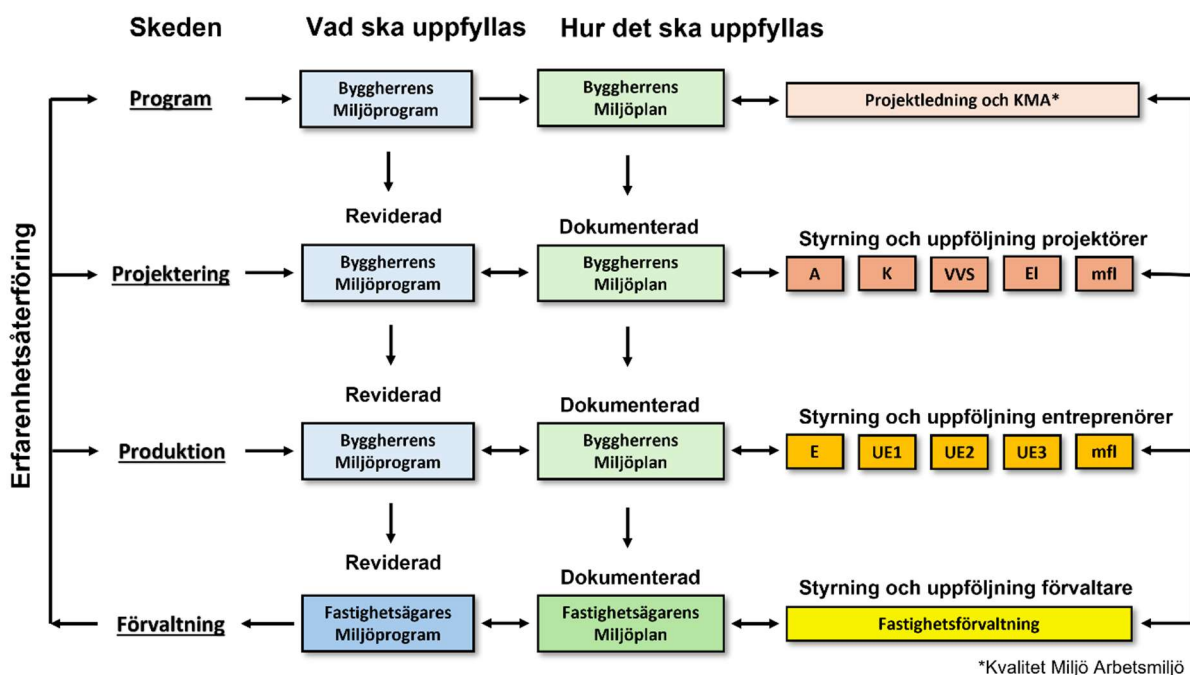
Skeden

Vad ska uppfyllas

Hur det ska uppfyllas

Erfarenhetsåterföring

Program

Byggherrens Miljöprogram

Byggherrens Miljöplan

Projektledning och KMA*

Reviderad

Dokumenterad

Styrning och uppföljning projektörer

Projektering

Byggherrens Miljöprogram

Byggherrens Miljöplan

A

K

VVS

El

mfl

Reviderad

Dokumenterad

Styrning och uppföljning entreprenörer

Produktion

Byggherrens Miljöprogram

Byggherrens Miljöplan

E

UE1

UE2

UE3

mfl

Reviderad

Dokumenterad

Styrning och uppföljning förvaltare

Förvaltning

Fastighetsägares Miljöprogram

Fastighetsägarens Miljöplan

Fastighetsförvaltning

*Kvalitet Miljö Arbetsmiljö